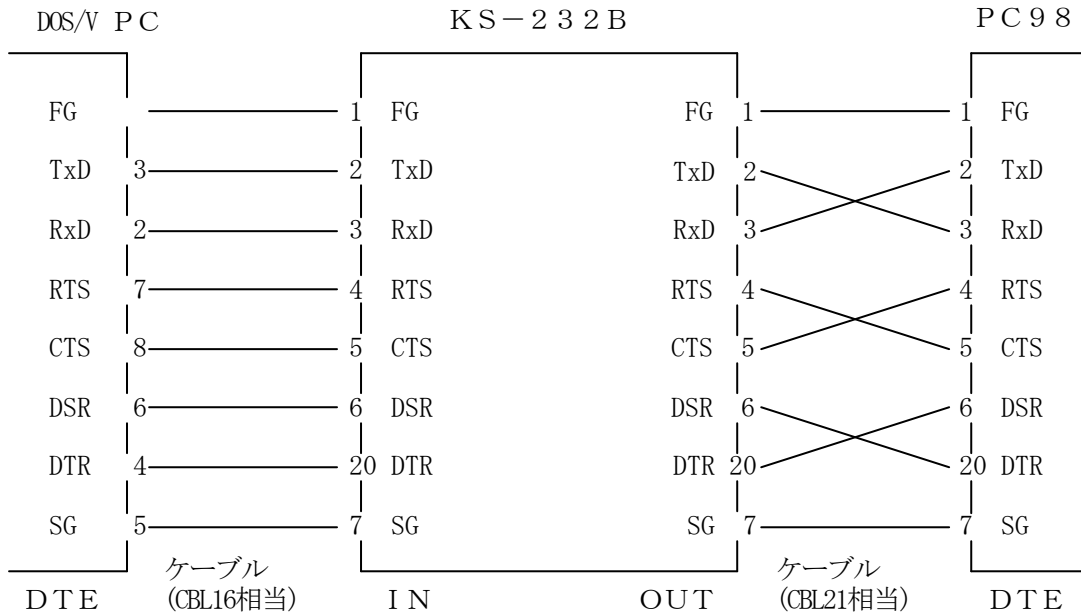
DOS/V ＰＣ

ＫＳ－２３２Ｂ

ＰＣ９８

FG
TxD 3
RxD 2
RTS 7
CTS 8
DSR 6
DTR 4
SG 5

1 FG
2 TxD
3 RxD
4 RTS
5 CTS
6 DSR
20 DTR
7 SG

FG 1
TxD 2
RxD 3
RTS 4
CTS 5
DSR 6
DTR 20
SG 7

1 FG
2 TxD
3 RxD
4 RTS
5 CTS
6 DSR
20 DTR
7 SG

ＤＴＥ

ケーブル
(CBL16相当)

ＩＮ

ＯＵＴ

ケーブル
(CBL21相当)

ＤＴＥ